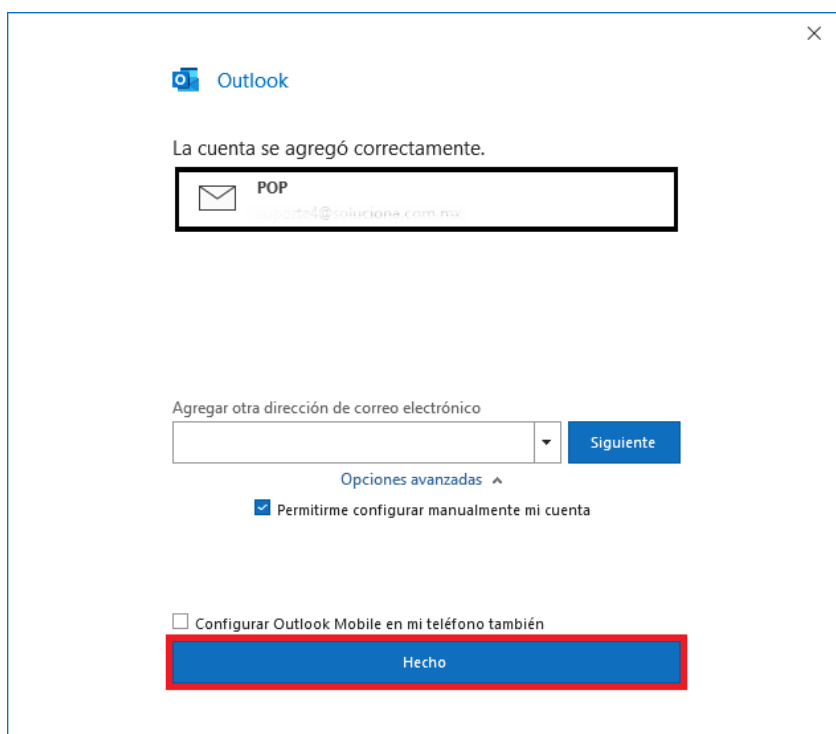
Outlook

La cuenta se agregó correctamente.

POP
soporte4@solucione.com.mx

Agregar otra dirección de correo electrónico

Siguiente

Opciones avanzadas

Permitirme configurar manualmente mi cuenta

Configurar Outlook Mobile en mi teléfono también

Hecho